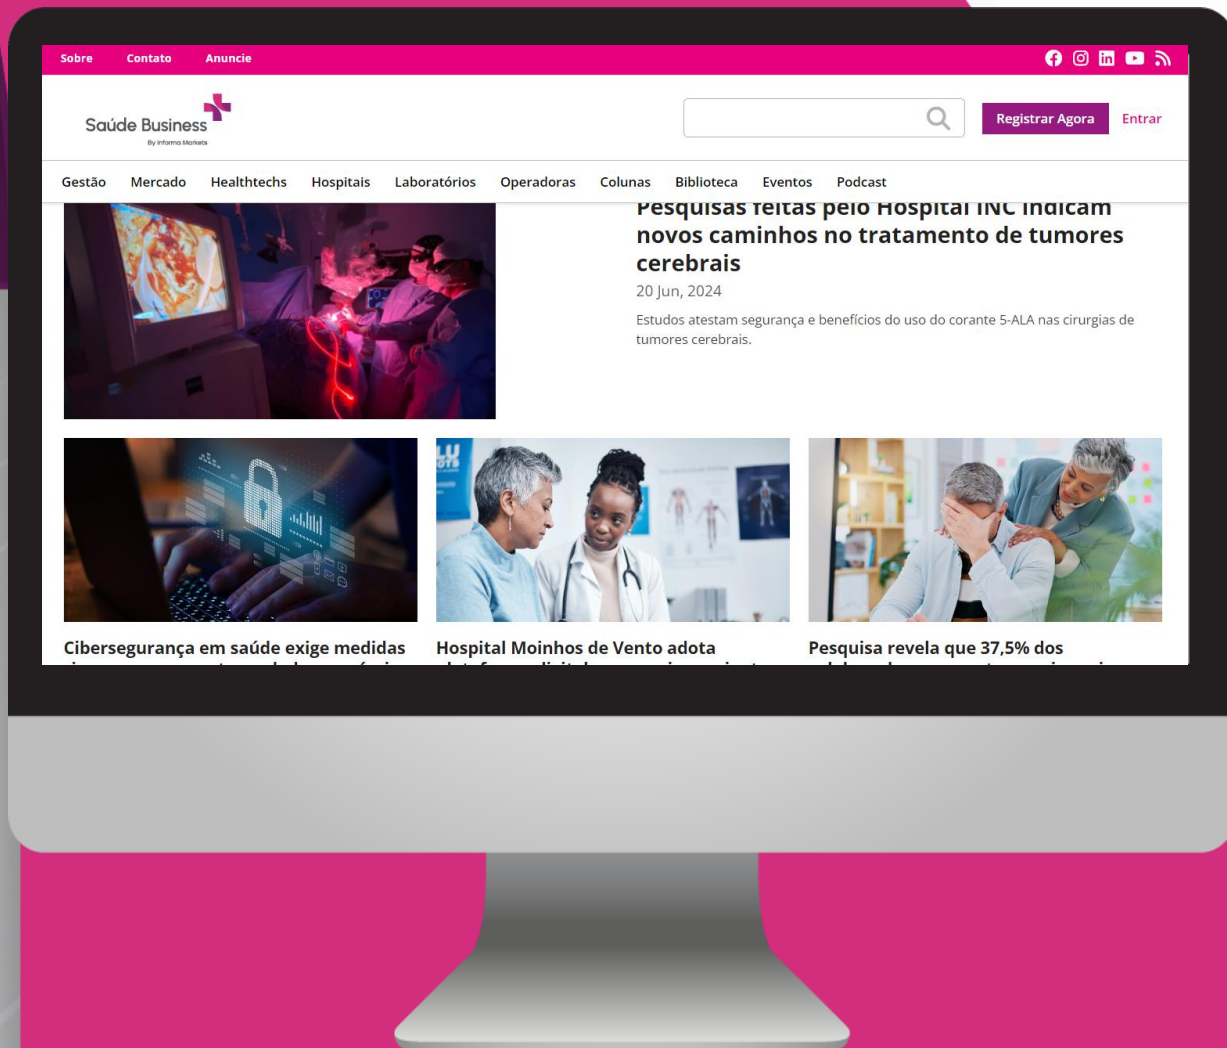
Sobre Contato Anuncie

Saúde Business
By Informa Markets

Registrar Agora Entrar

Gestão Mercado Healthtechs Hospitais Laboratórios Operadoras Colunas Biblioteca Eventos Podcast

Pesquisas feitas pelo Hospital INC indicam novos caminhos no tratamento de tumores cerebrais

20 Jun, 2024

Estudos atestam segurança e benefícios do uso do corante 5-ALA nas cirurgias de tumores cerebrais.

Cibersegurança em saúde exige medidas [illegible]

Hospital Moinhos de Vento adota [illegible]

Pesquisa revela que 37,5% dos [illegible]